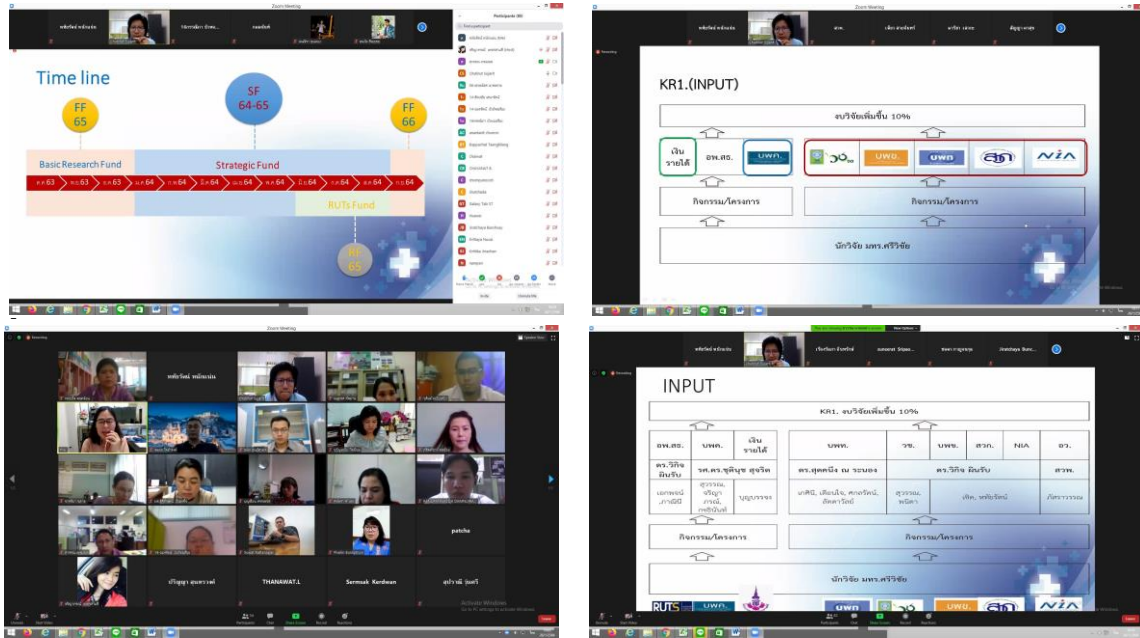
Zoom Meeting

Time line

FF 65

SF 64-65

FF 66

Basic Research Fund

Strategic Fund

ต.ค.63 พ.ย.63 ธ.ค.63 ม.ค.64 ก.พ.64 มี.ค.64 เม.ย.64 พ.ค.64 มิ.ย.64 ก.ค.64 ส.ค.64 ก.ย.64

RUTs Fund

RF 65

Participants

Zoom Meeting

KR1.(INPUT)

งบวิจัยเพิ่มขึ้น 10%

เงินรายได้

อพ.สธ.

บพค.

วช.

บพข.

บพท.

สกว.

NIA

กิจกรรม/โครงการ

กิจกรรม/โครงการ

นักวิจัย มทร.ศรีวิชัย

Zoom Meeting

Recording

พลิชรัตน์ หนักแน่น

patcha

ปรีญญา สุนทรวงศ์

THANAWAT.L

Sermsak Kerdwan

สุปราณี รุ่งศรี

Activate Windows

Zoom Meeting

INPUT

KR1. งบวิจัยเพิ่มขึ้น 10%

| อพ.สธ. | บพค. | เงินรายได้ | บพท. | วช. | บพข. | สวก. | NIA | อว. |
|---|---|---|---|---|---|---|---|---|
| ดร.วิกิจ ผันรับ | รศ.ดร.ชุติมุข สุจริต | | ดร.สุดคนึง ณ ระนอง | ดร.วิกิจ ผันรับ | | | | สวพ. |

กิจกรรม/โครงการ

กิจกรรม/โครงการ

นักวิจัย มทร.ศรีวิชัย

RUTS